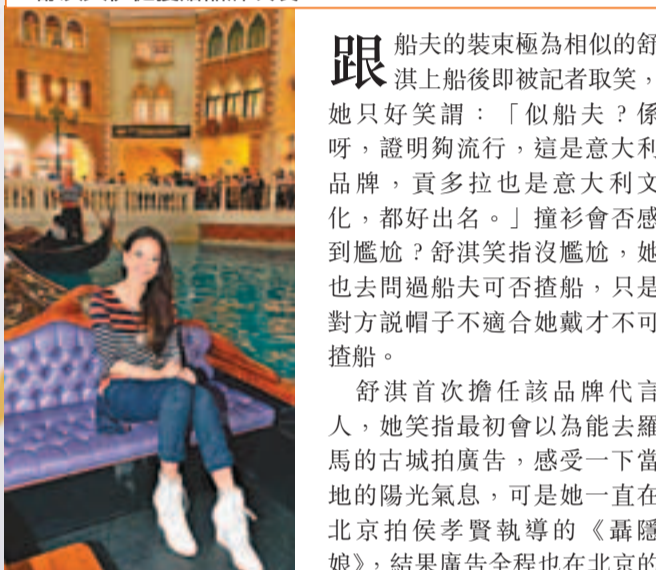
跟船夫的裝束極為相似的舒淇上船後即被記者取笑，她只好笑謂：「似船夫？係呀，證明夠流行，這是意大利品牌，貢多拉也是意大利文化，都好出名。」撞衫會否感到尷尬？舒淇笑指沒尷尬，她也去問過船夫可否揸船，只是對方說帽子不適合她戴才不可揸船。

舒淇首次擔任該品牌代言人，她笑指最初會以為能去羅馬的古城拍廣告，感受一下當地的陽光氣息，可是她一直在北京拍侯孝賢執導的《聶隱娘》，結果廣告全程也在北京的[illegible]